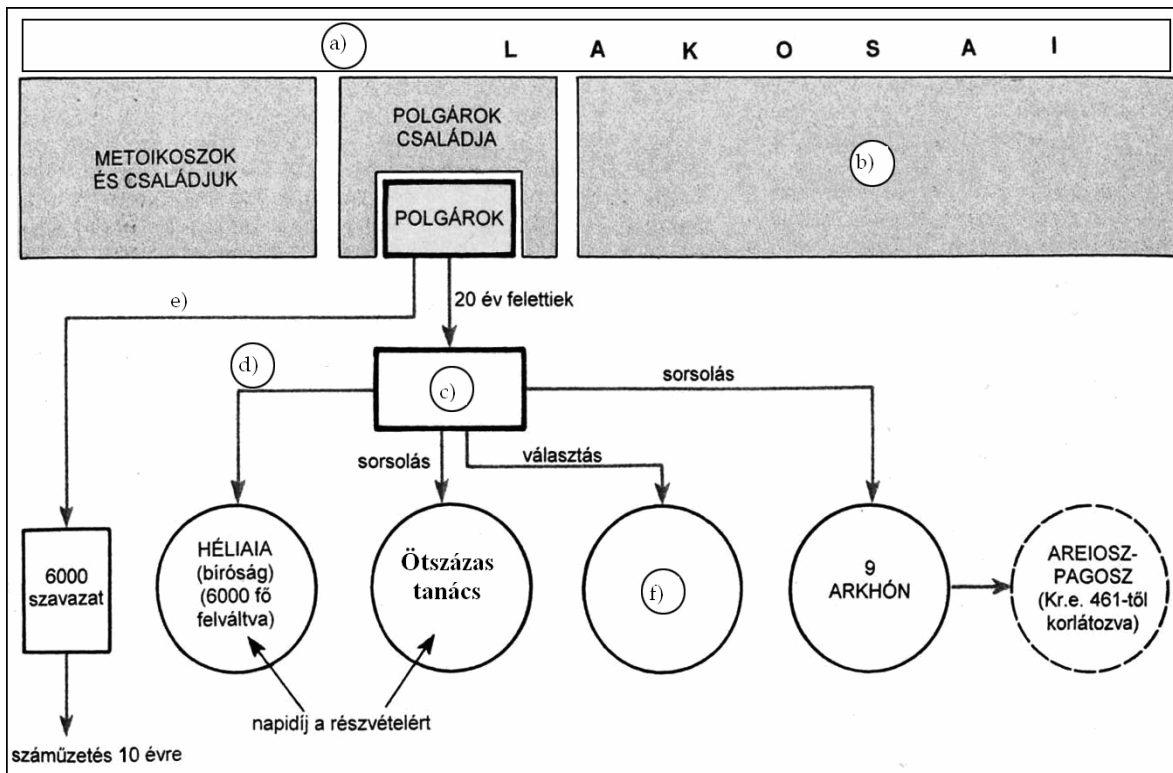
a) L A K O S A I

METOIKOSZOK ÉS CSALÁDJUK

POLGÁROK CSALÁDJA

POLGÁROK

b)

e)

20 év felettiek

d)

c)

sorsolás

sorsolás

választás

6000 szavazat

HÉLIAIA (bíróság) (6000 fő felváltva)

Ötszázas tanács

f)

9 ARKHÓN

AREIOSZ-PAGOSZ (Kr.e. 461-től korlátozva)

napidíj a részvételért

száműzetés 10 évre